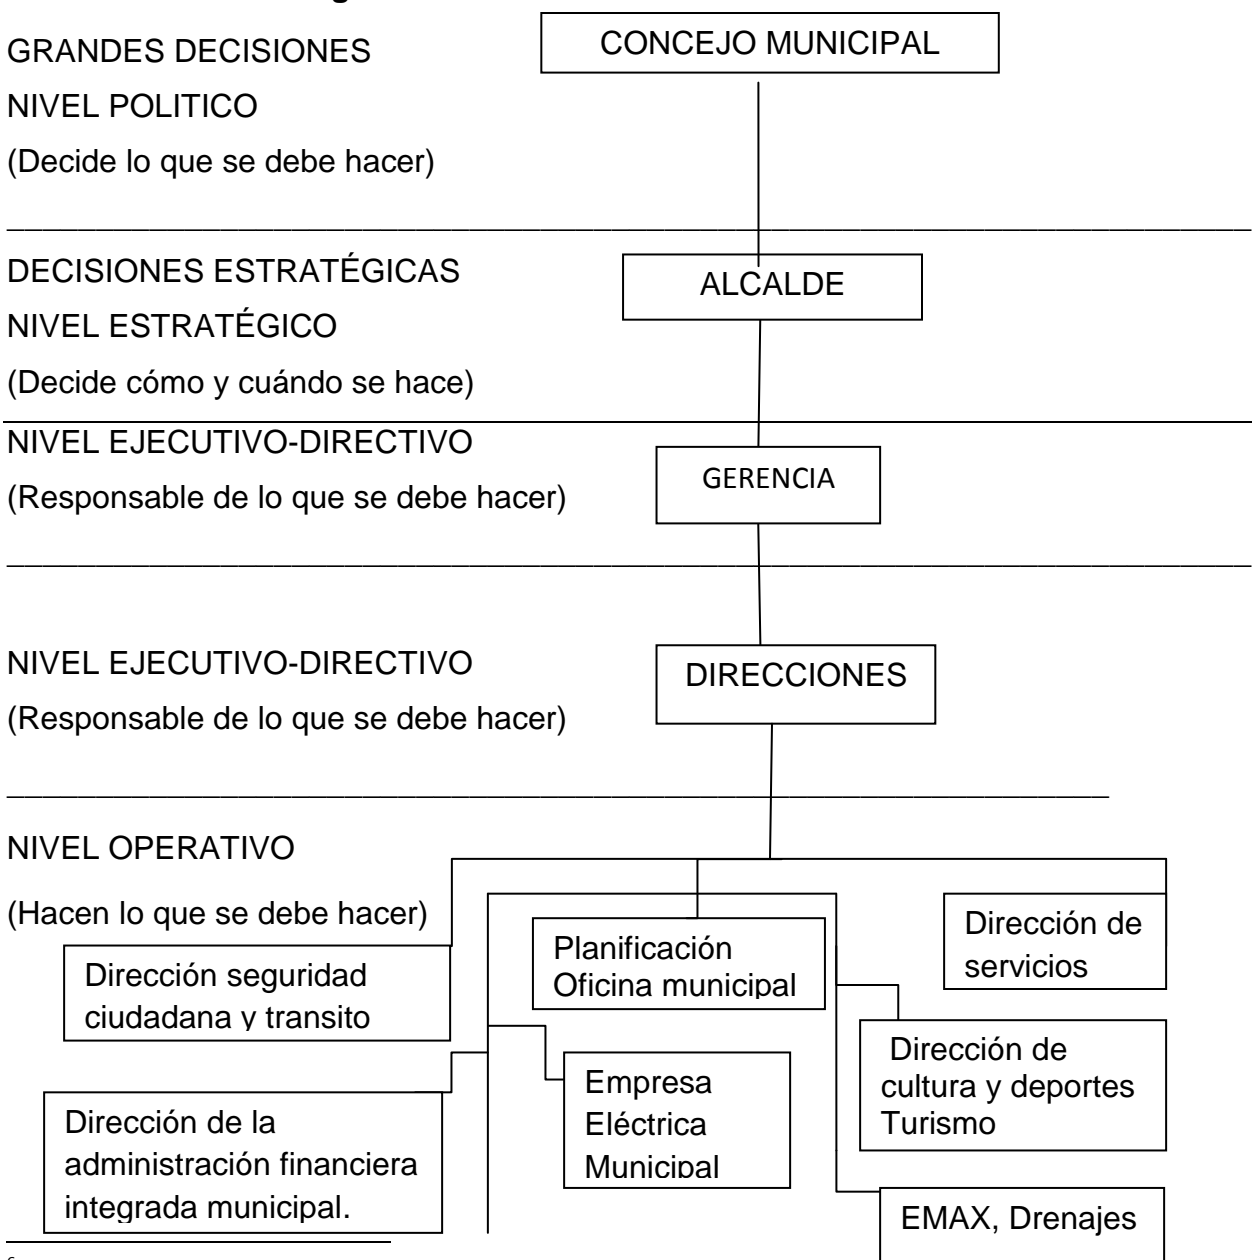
GRANDES DECISIONES
NIVEL POLITICO
(Decide lo que se debe hacer)

CONCEJO MUNICIPAL

DECISIONES ESTRATÉGICAS
NIVEL ESTRATÉGICO
(Decide cómo y cuándo se hace)

ALCALDE

NIVEL EJECUTIVO-DIRECTIVO
(Responsable de lo que se debe hacer)

GERENCIA

NIVEL EJECUTIVO-DIRECTIVO
(Responsable de lo que se debe hacer)

DIRECCIONES

NIVEL OPERATIVO
(Hacen lo que se debe hacer)

Dirección seguridad ciudadana y transito

Planificación Oficina municipal

Dirección de servicios

Dirección de cultura y deportes Turismo

Empresa Eléctrica Municipal

Dirección de la administración financiera integrada municipal.

EMAX, Drenajes